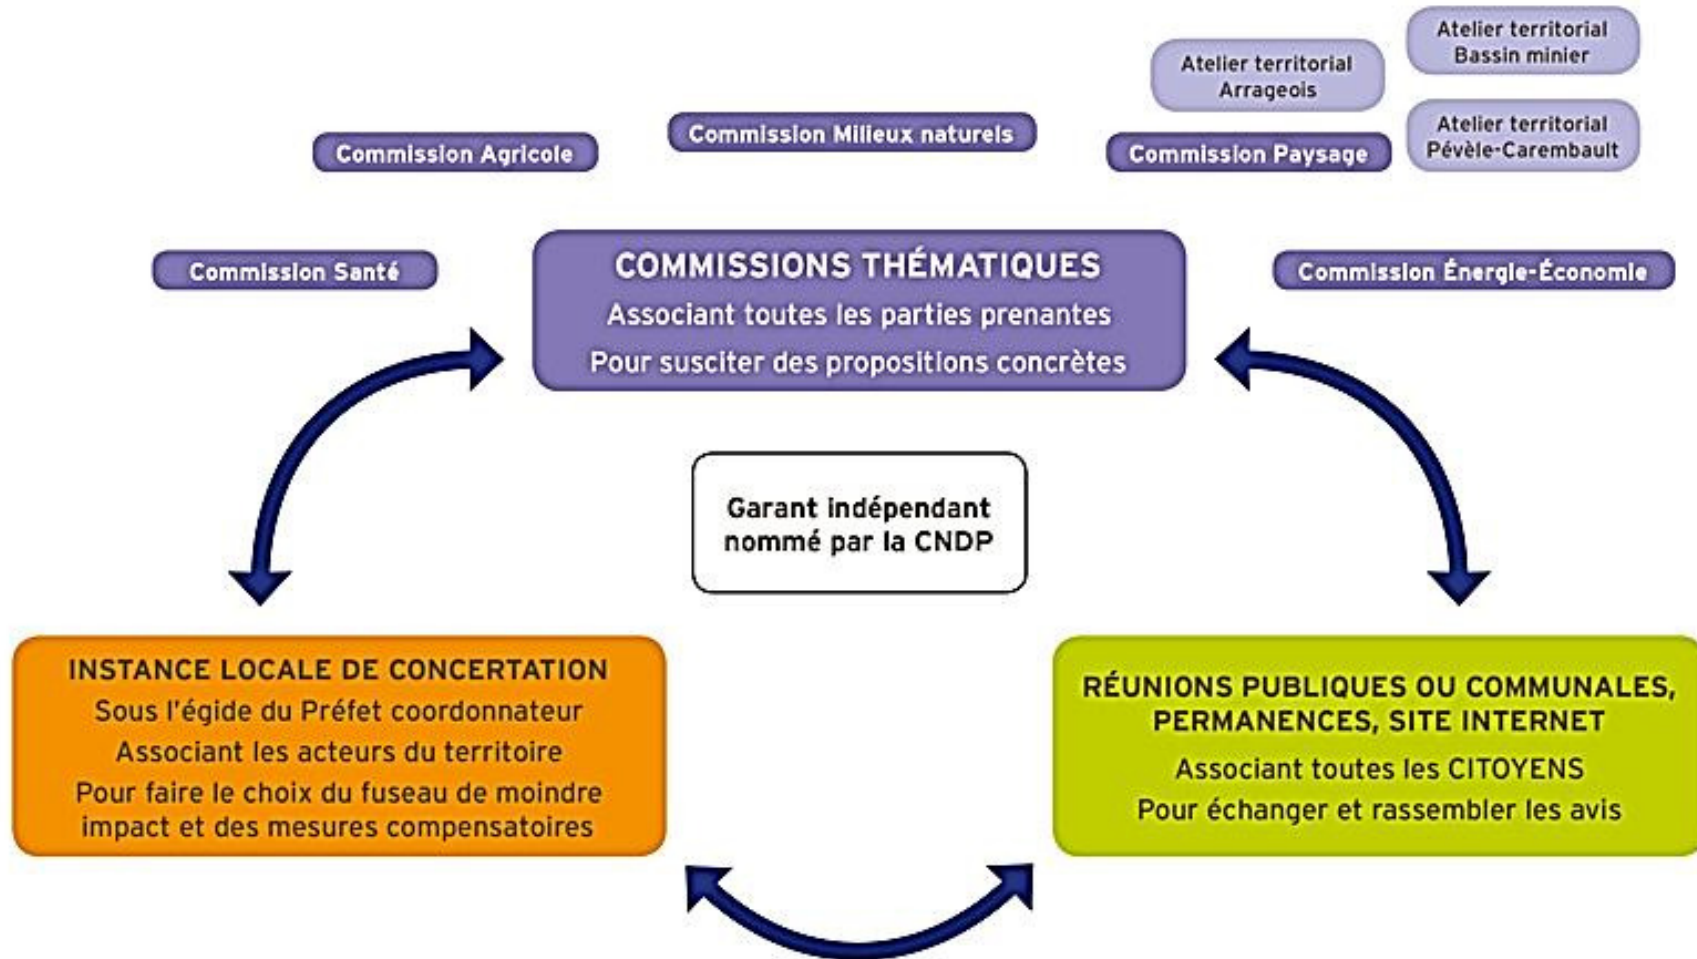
Atelier territorial
Bassin minier

Atelier territorial
Arrageois

Commission Agricole

Commission Milieux naturels

Commission Paysage

Atelier territorial
Pévèle-Carembault

Commission Santé

COMMISSIONS THÉMATIQUES
Associant toutes les parties prenantes
Pour susciter des propositions concrètes

Commission Énergie-Économie

Garant indépendant
nommé par la CNDP

INSTANCE LOCALE DE CONCERTATION
Sous l'égide du Préfet coordonnateur
Associant les acteurs du territoire
Pour faire le choix du fuseau de moindre impact et des mesures compensatoires

RÉUNIONS PUBLIQUES OU COMMUNALES,
PERMANENCES, SITE INTERNET
Associant toutes les CITOYENS
Pour échanger et rassembler les avis